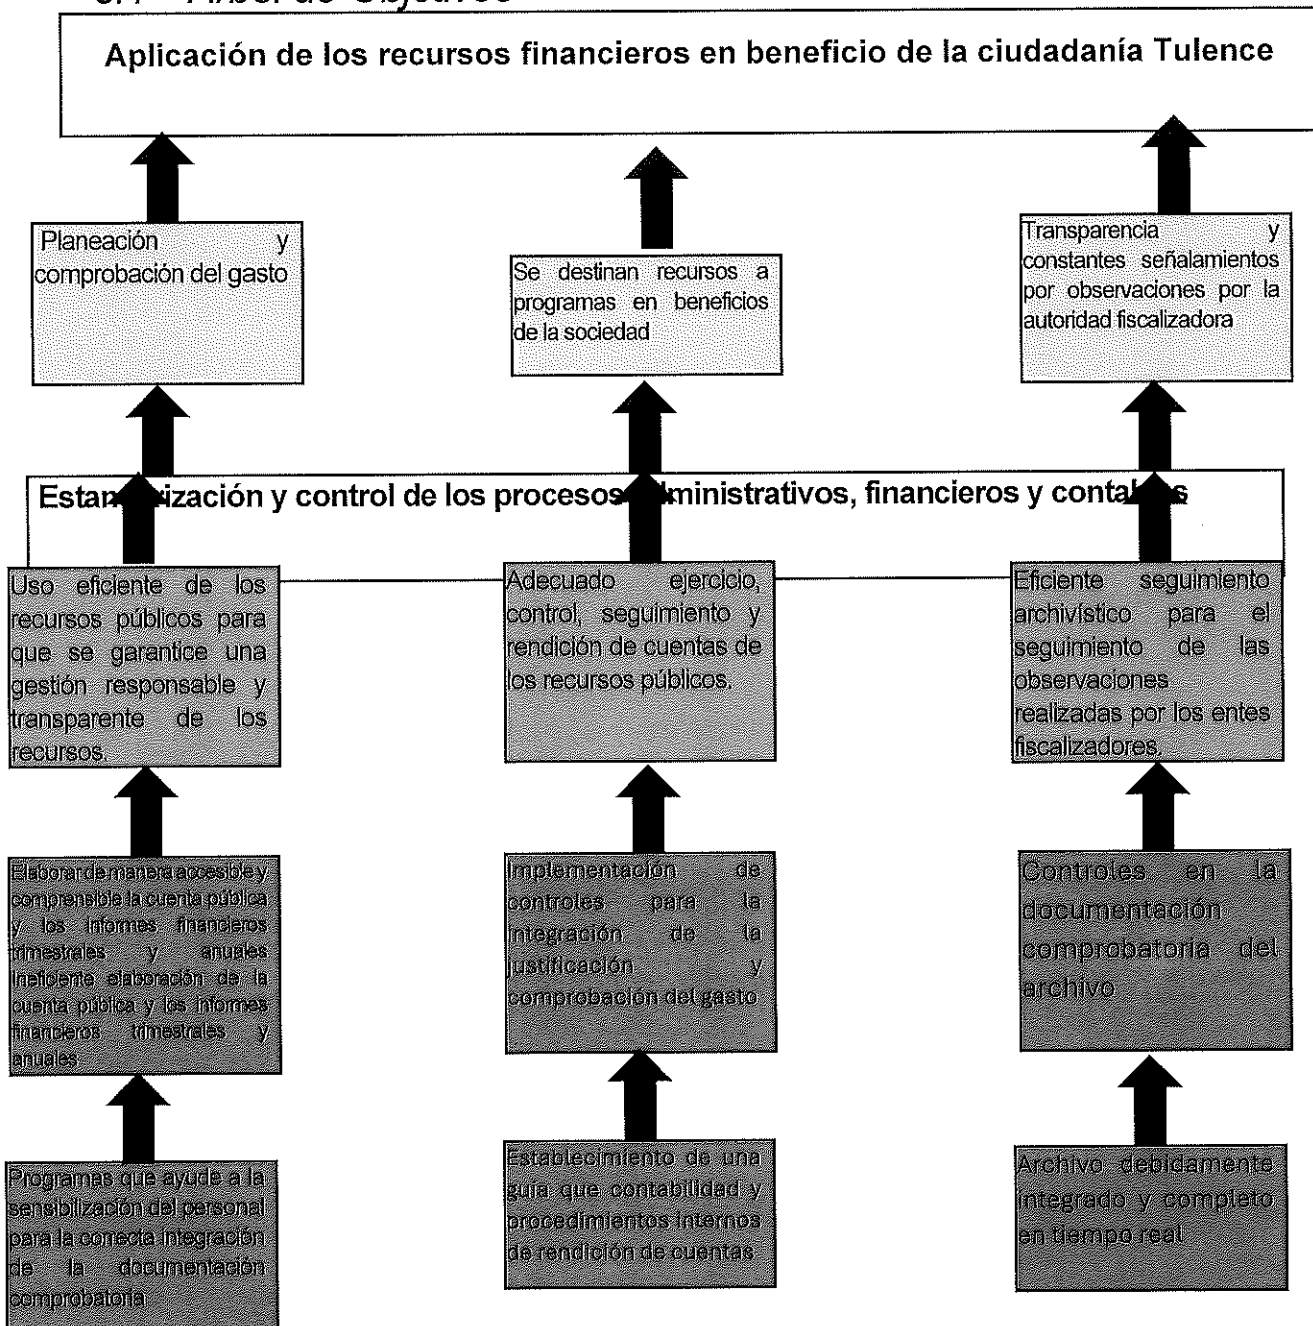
Aplicación de los recursos financieros en beneficio de la ciudadanía Tulence

Planeación y comprobación del gasto

Se destinan recursos a programas en beneficios de la sociedad

Transparencia y constantes señalamientos por observaciones por la autoridad fiscalizadora

Estan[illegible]ización y control de los procesos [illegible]dministrativos, financieros y conta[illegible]s

Uso eficiente de los recursos públicos para que se garantice una gestión responsable y transparente de los recursos.

Adecuado ejercicio, control, seguimiento y rendición de cuentas de los recursos públicos.

Eficiente seguimiento archivístico para el seguimiento de las observaciones realizadas por los entes fiscalizadores.

Elaborar de manera accesible y comprensible la cuenta pública y los informes financieros trimestrales y anuales Ineficiente elaboración de la cuenta pública y los informes financieros trimestrales y anuales

Implementación de controles para la integración de la justificación y comprobación del gasto

Controles en la documentación comprobatoria del archivo

Programas que ayude a la sensibilización del personal para la correcta integración de la documentación comprobatoria

Establecimiento de una guía que contabilidad y procedimientos internos de rendición de cuentas

Archivo debidamente integrado y completo en tiempo real